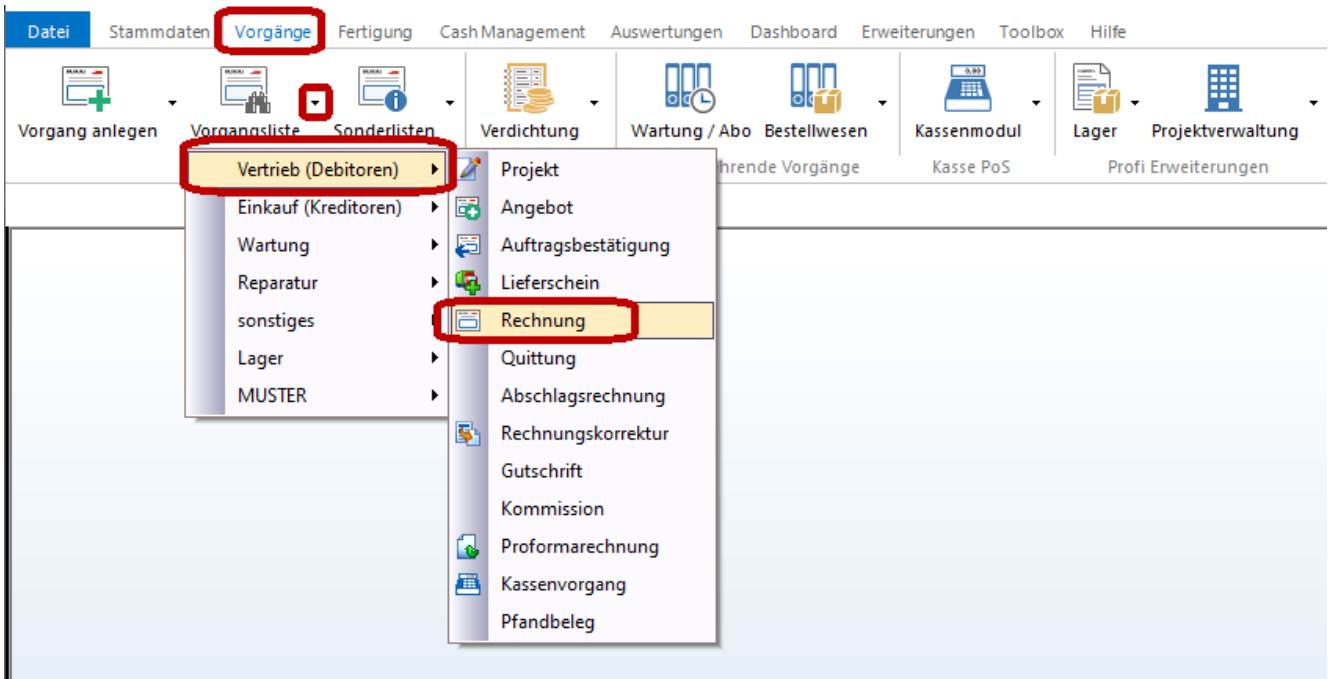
Datei Stammdaten Vorgänge Fertigung Cash Management Auswertungen Dashboard Erweiterungen Toolbox Hilfe

Vorgang anlegen Vorgangsliste Sonderlisten Verdichtung Wartung / Abo Bestellwesen Kassenmodul Lager Projektverwaltung

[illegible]hrende Vorgänge Kasse PoS Profi Erweiterungen

Vertrieb (Debitoren)
Einkauf (Kreditoren)
Wartung
Reparatur
sonstiges
Lager
MUSTER

Projekt
Angebot
Auftragsbestätigung
Lieferschein
Rechnung
Quittung
Abschlagsrechnung
Rechnungskorrektur
Gutschrift
Kommission
Proformarechnung
Kassenvorgang
Pfandbeleg